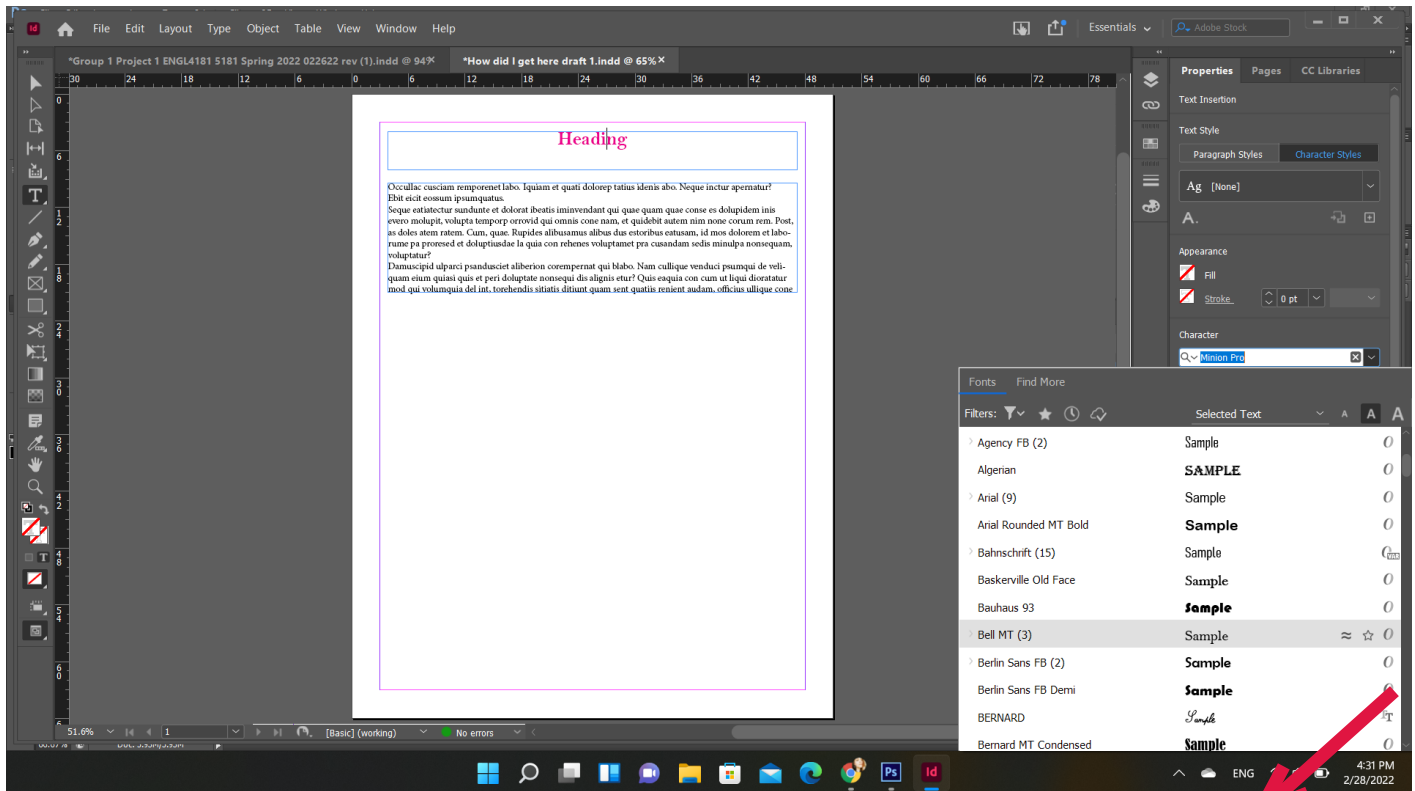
Id File Edit Layout Type Object Table View Window Help

Essentials Adobe Stock

*Group 1 Project 1 ENGL4181 5181 Spring 2022 022622 rev (1).indd @ 94%
*How did I get here draft 1.indd @ 65%

Heading

Occullac cusciam remporenet labo. Iquiam et quati dolorep tatius idenis abo. Neque inctur apernatur? Ebit eicit eossum ipsumquatus.
Seque eatiatectur sundunte et dolorat ibeatis iminvendant qui quae quam quae conse es dolupidem inis evero molupit, volupta temporp orrovid qui omnis cone nam, et quidebit autem nim none corum rem. Post, as doles atem ratem. Cum, quae. Rupides alibusamus alibus dus estoribus eatusam, id mos dolorem et laborume pa proresed et doluptiusdae la quia con rehenes voluptamet pra cusandam sedis minulpa nonsequam, voluptatur?
Damuscipid ulparci psandusciet aliberion corempernat qui blabo. Nam cullique venduci psumqui de veliquam eium quiasi quis et peri doluptate nonsequi dis alignis etur? Quis eaquia con cum ut liqui dioratatur mod qui volumquia del int, torehendis sitiatis ditiunt quam sent quatiis renient audam, officius ullique cone

Properties Pages CC Libraries

Text Insertion

Text Style

Paragraph Styles Character Styles

Ag [None]

Appearance

Fill

Stroke 0 pt

Character

Minion Pro

Fonts Find More

Filters: Selected Text

| | | |
|---|---|---|
| Agency FB (2) | Sample | O |
| Algerian | SAMPLE | O |
| Arial (9) | Sample | O |
| Arial Rounded MT Bold | Sample | O |
| Bahnschrift (15) | Sample | O |
| Baskerville Old Face | Sample | O |
| Bauhaus 93 | Sample | O |
| Bell MT (3) | Sample | O |
| Berlin Sans FB (2) | Sample | O |
| Berlin Sans FB Demi | Sample | O |
| BERNARD | Sample | T |
| Bernard MT Condensed | Sample | O |

51.6% 1 [Basic] (working) No errors

ENG 4:31 PM 2/28/2022